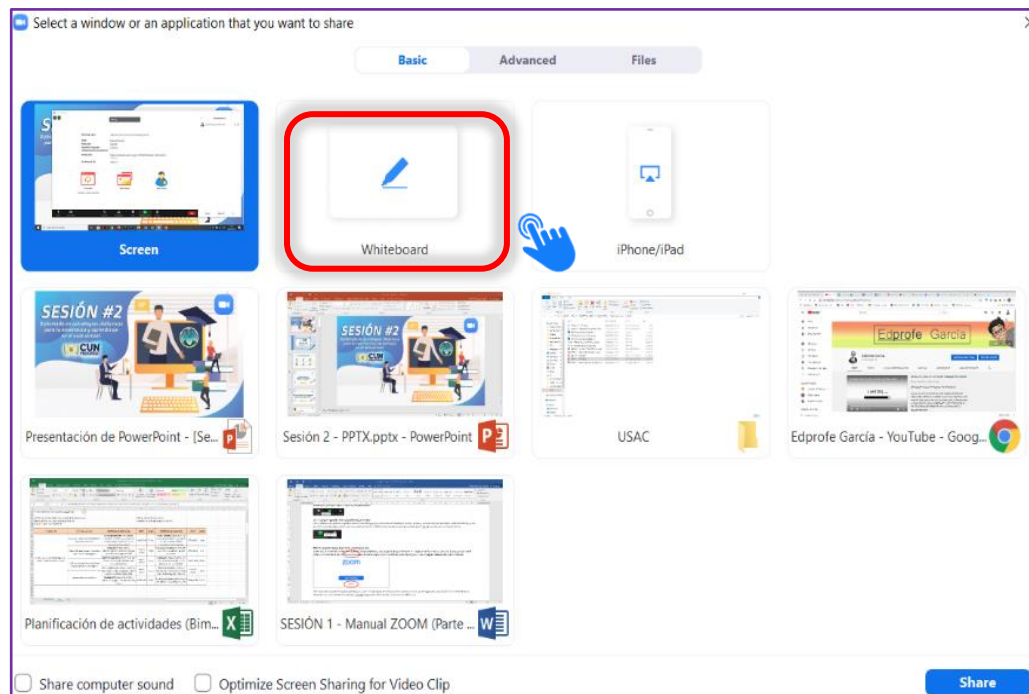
Select a window or an application that you want to share

Basic Advanced Files

Screen

Whiteboard

iPhone/iPad

SESIÓN #2

CUN

Presentación de PowerPoint - [Se...

SESIÓN #2

Sesión 2 - PPTX.pptx - PowerPoint

USAC

Edprofe García

Edprofe García - YouTube - Goog...

Planificación de actividades (Bim...

SESIÓN 1 - Manual ZOOM (Parte ...

Share computer sound Optimize Screen Sharing for Video Clip

Share